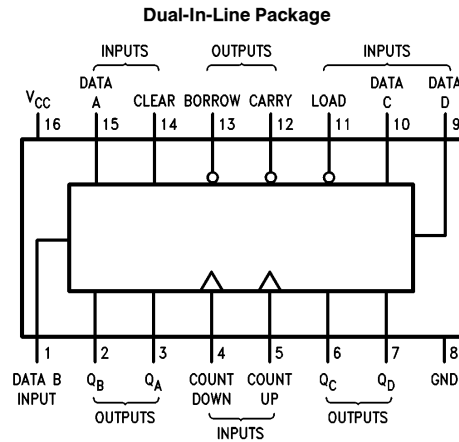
Dual-In-Line Package

INPUTS OUTPUTS INPUTS

$V_{CC}$ 16

DATA A 15

CLEAR 14

BORROW 13

CARRY 12

LOAD 11

DATA C 10

DATA D 9

1 DATA B INPUT

2 $Q_B$

3 $Q_A$

OUTPUTS

4 COUNT DOWN

5 COUNT UP

INPUTS

6 $Q_C$

7 $Q_D$

OUTPUTS

8 GND